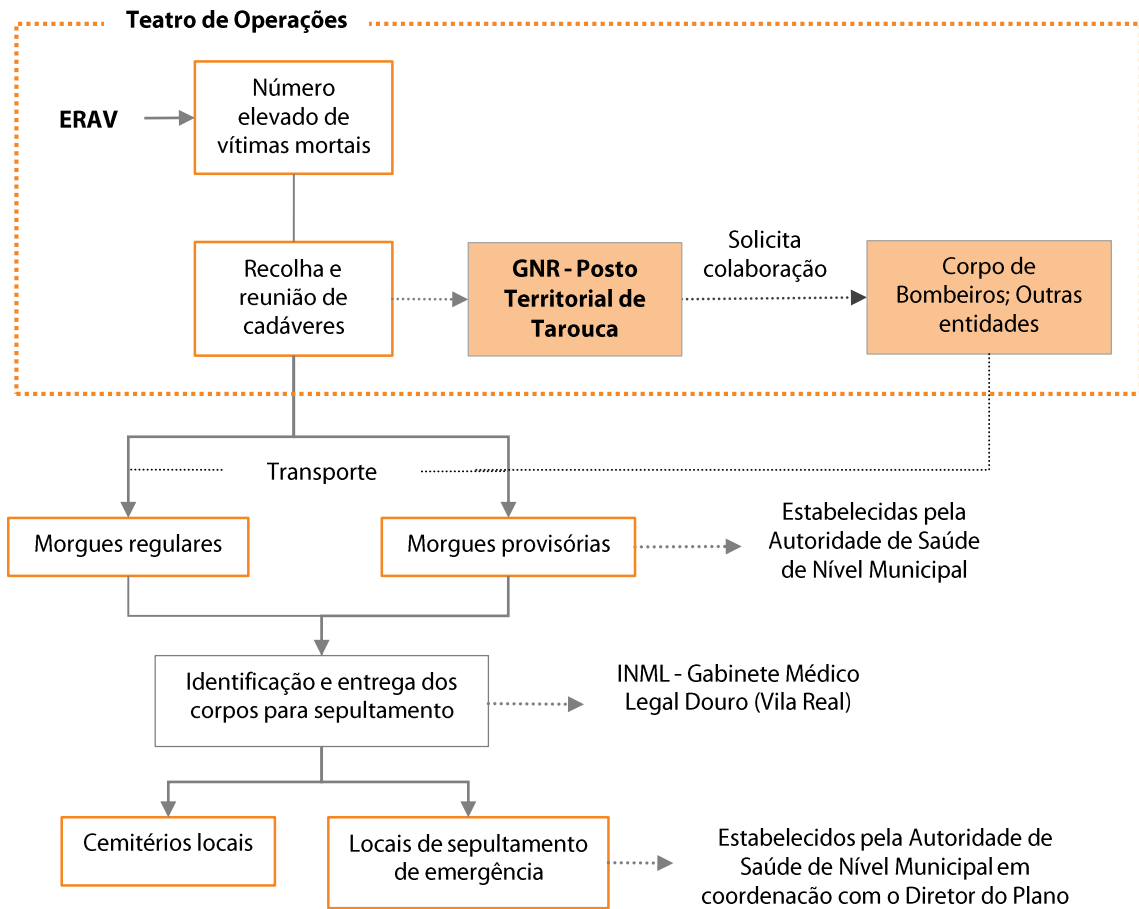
Teatro de Operações

ERAV

Número elevado de vítimas mortais

Recolha e reunião de cadáveres

GNR - Posto Territorial de Tarouca

Solicita colaboração

Corpo de Bombeiros; Outras entidades

Transporte

Morgues regulares

Morgues provisórias

Estabelecidas pela Autoridade de Saúde de Nível Municipal

Identificação e entrega dos corpos para sepultamento

INML - Gabinete Médico Legal Douro (Vila Real)

Cemitérios locais

Locais de sepultamento de emergência

Estabelecidos pela Autoridade de Saúde de Nível Municipal em coordenacão com o Diretor do Plano